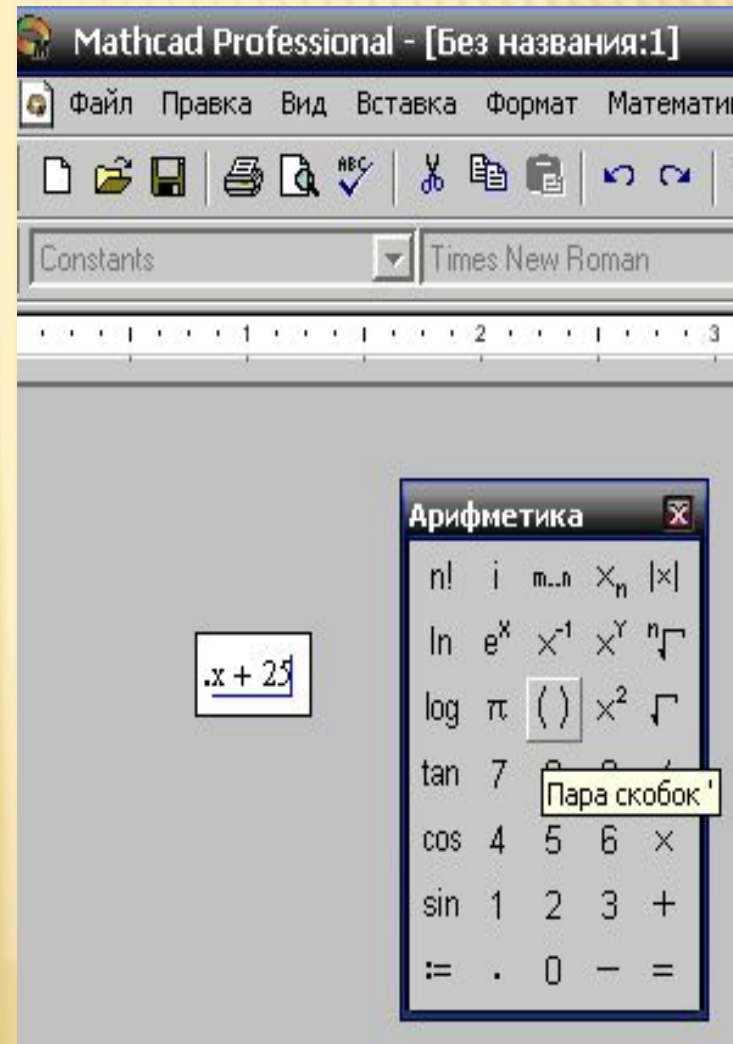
Mathcad Professional - [Без названия:1]

Файл Правка Вид Вставка Формат Математи

Constants

Times New Roman

1 2 3

$.x + 25$

Арифметика

| n! | i | m..n | $X_n$ | $|x|$ |
|---|---|---|---|---|
| ln | $e^x$ | $x^{-1}$ | $x^Y$ | $\sqrt[n]{}$ |
| log | π | ( ) | $x^2$ | $\sqrt{}$ |
| tan | 7 | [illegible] | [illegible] | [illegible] |
| cos | 4 | 5 | 6 | × |
| sin | 1 | 2 | 3 | + |
| := | . | 0 | − | = |

Пара скобок '